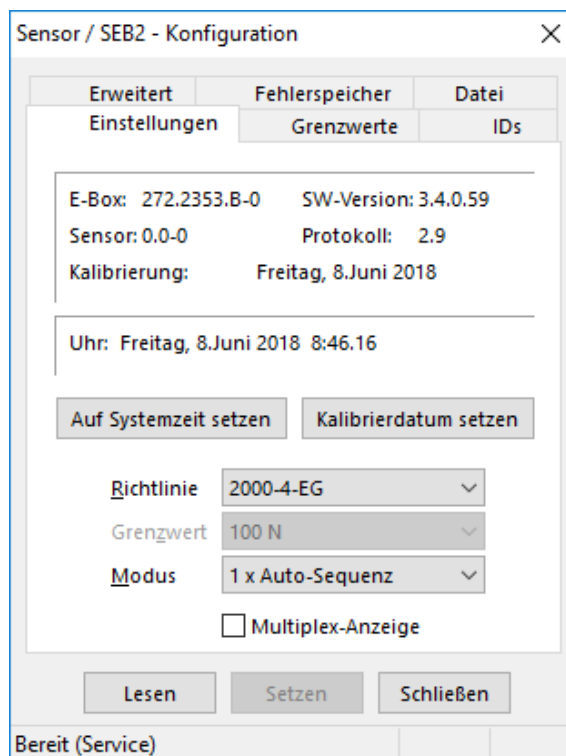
Sensor / SEB2 - Konfiguration

Erweitert
Fehlerspeicher
Datei
Einstellungen
Grenzwerte
IDs

E-Box: 272.2353.B-0
SW-Version: 3.4.0.59
Sensor: 0.0-0
Protokoll: 2.9
Kalibrierung: Freitag, 8.Juni 2018

Uhr: Freitag, 8.Juni 2018 8:46.16

Auf Systemzeit setzen
Kalibrierdatum setzen

Richtlinie 2000-4-EG
Grenzwert 100 N
Modus 1 x Auto-Sequenz

Multiplex-Anzeige

Lesen
Setzen
Schließen

Bereit (Service)